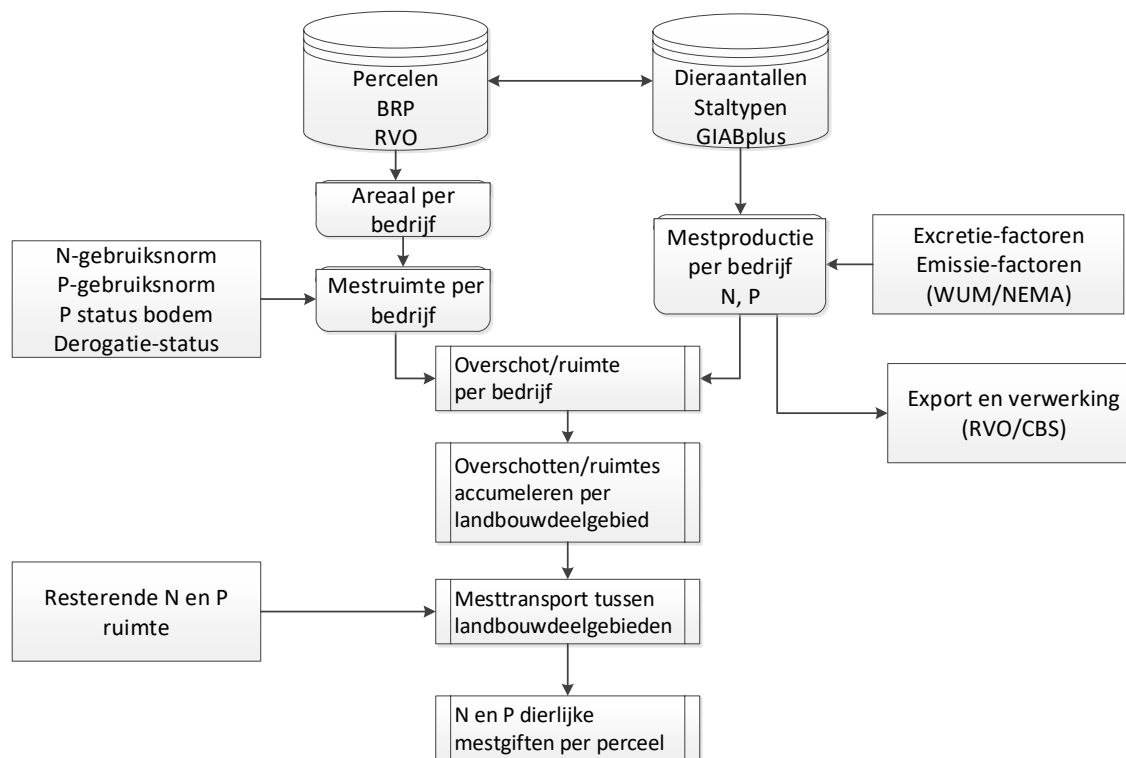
Percelen
BRP
RVO

Dieraantallen
Staltypen
GIABplus

Areaal per bedrijf

N-gebruiksnorm
P-gebruiksnorm
P status bodem
Derogatie-status

Mestruimte per bedrijf

Mestproductie per bedrijf
N, P

Excretie-factoren
Emissie-factoren
(WUM/NEMA)

Overschot/ruimte per bedrijf

Export en verwerking
(RVO/CBS)

Overschotten/ruimtes accumeleren per landbouwdeelgebied

Resterende N en P ruimte

Mesttransport tussen landbouwdeelgebieden

N en P dierlijke mestgiften per perceel